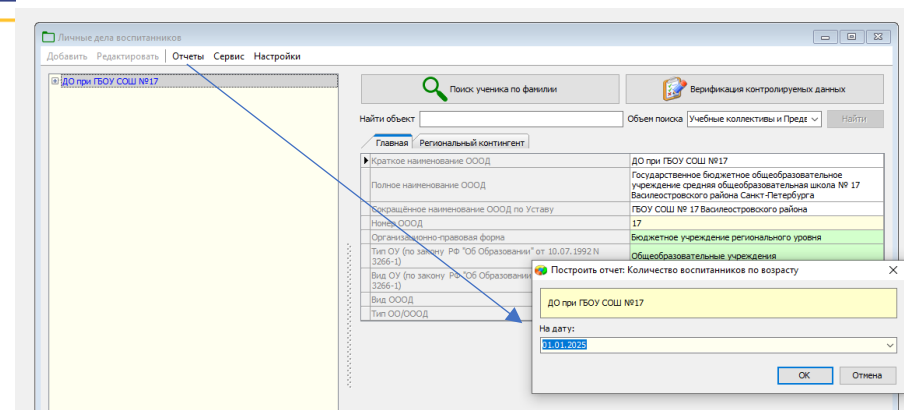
Личные дела воспитанников

Добавить Редактировать | Отчеты Сервис Настройки

ДО при ГБОУ СОШ №17

Поиск ученика по фамилии

Верификация контролируемых данных

Найти объект

Объем поиска Учебные коллективы и Преде

Найти

Главная | Региональный контингент

| | |
|---|---|
| Краткое наименование ОООД | ДО при ГБОУ СОШ №17 |
| Полное наименование ОООД | Государственное бюджетное общеобразовательное учреждение средняя общеобразовательная школа № 17 Василеостровского района Санкт-Петербурга |
| Сокращённое наименование ОООД по Уставу | ГБОУ СОШ № 17 Василеостровского района |
| Номер ОООД | 17 |
| Организационно-правовая форма | Бюджетное учреждение регионального уровня |
| Тип ОУ (по закону РФ "Об Образовании" от 10.07.1992 N 3266-1) | Общеобразовательные учреждения |
| Вид ОУ (по закону РФ "Об Образовании" 3266-1) | |
| Вид ОООД | |
| Тип ОО/ОООД | |

Построить отчет: Количество воспитанников по возрасту

ДО при ГБОУ СОШ №17

На дату:

01.01.2025

ОК

Отмена